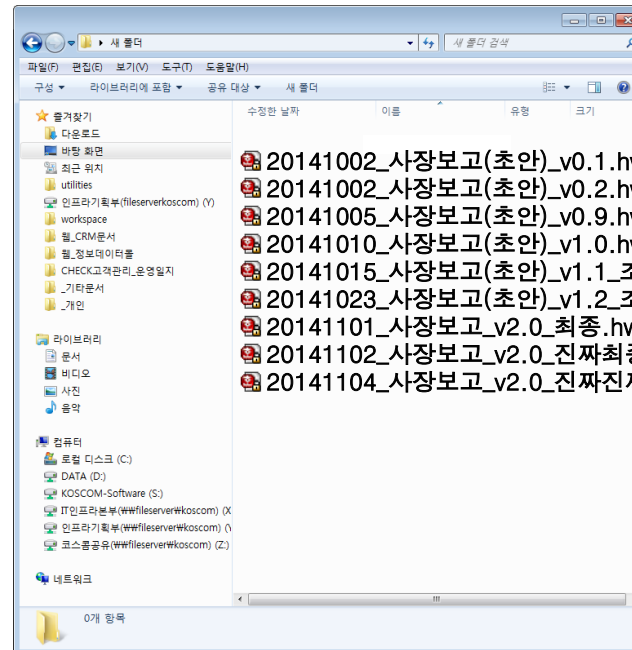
새 폴더

새 폴더 검색

파일(F) 편집(E) 보기(V) 도구(T) 도움말(H)

구성 ▾ 라이브러리에 포함 ▾ 공유 대상 ▾ 새 폴더

즐겨찾기
다운로드
바탕 화면
최근 위치
utilities
인프라기획부(fileserverkoscom) (Y)
workspace
웹_CRM문서
웹_정보데이터롤
CHECK고객관리_운영일지
_기타문서
_개인

라이브러리
문서
비디오
사진
음악

컴퓨터
로컬 디스크 (C:)
DATA (D:)
KOSCOM-Software (S:)
IT인프라본부(₩₩fileserver₩koscom) (X
인프라기획부(₩₩fileserver₩koscom) (Y
코스콤공유(₩₩fileserver₩koscom) (Z:)

네트워크

수정한 날짜 이름 유형 크기

20141002_사장보고(초안)_v0.1.hw
20141002_사장보고(초안)_v0.2.hw
20141005_사장보고(초안)_v0.9.hw
20141010_사장보고(초안)_v1.0.hw
20141015_사장보고(초안)_v1.1_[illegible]
20141023_사장보고(초안)_v1.2_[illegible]
20141101_사장보고_v2.0_최종.hw
20141102_사장보고_v2.0_진짜최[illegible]
20141104_사장보고_v2.0_진짜진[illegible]

0개 항목